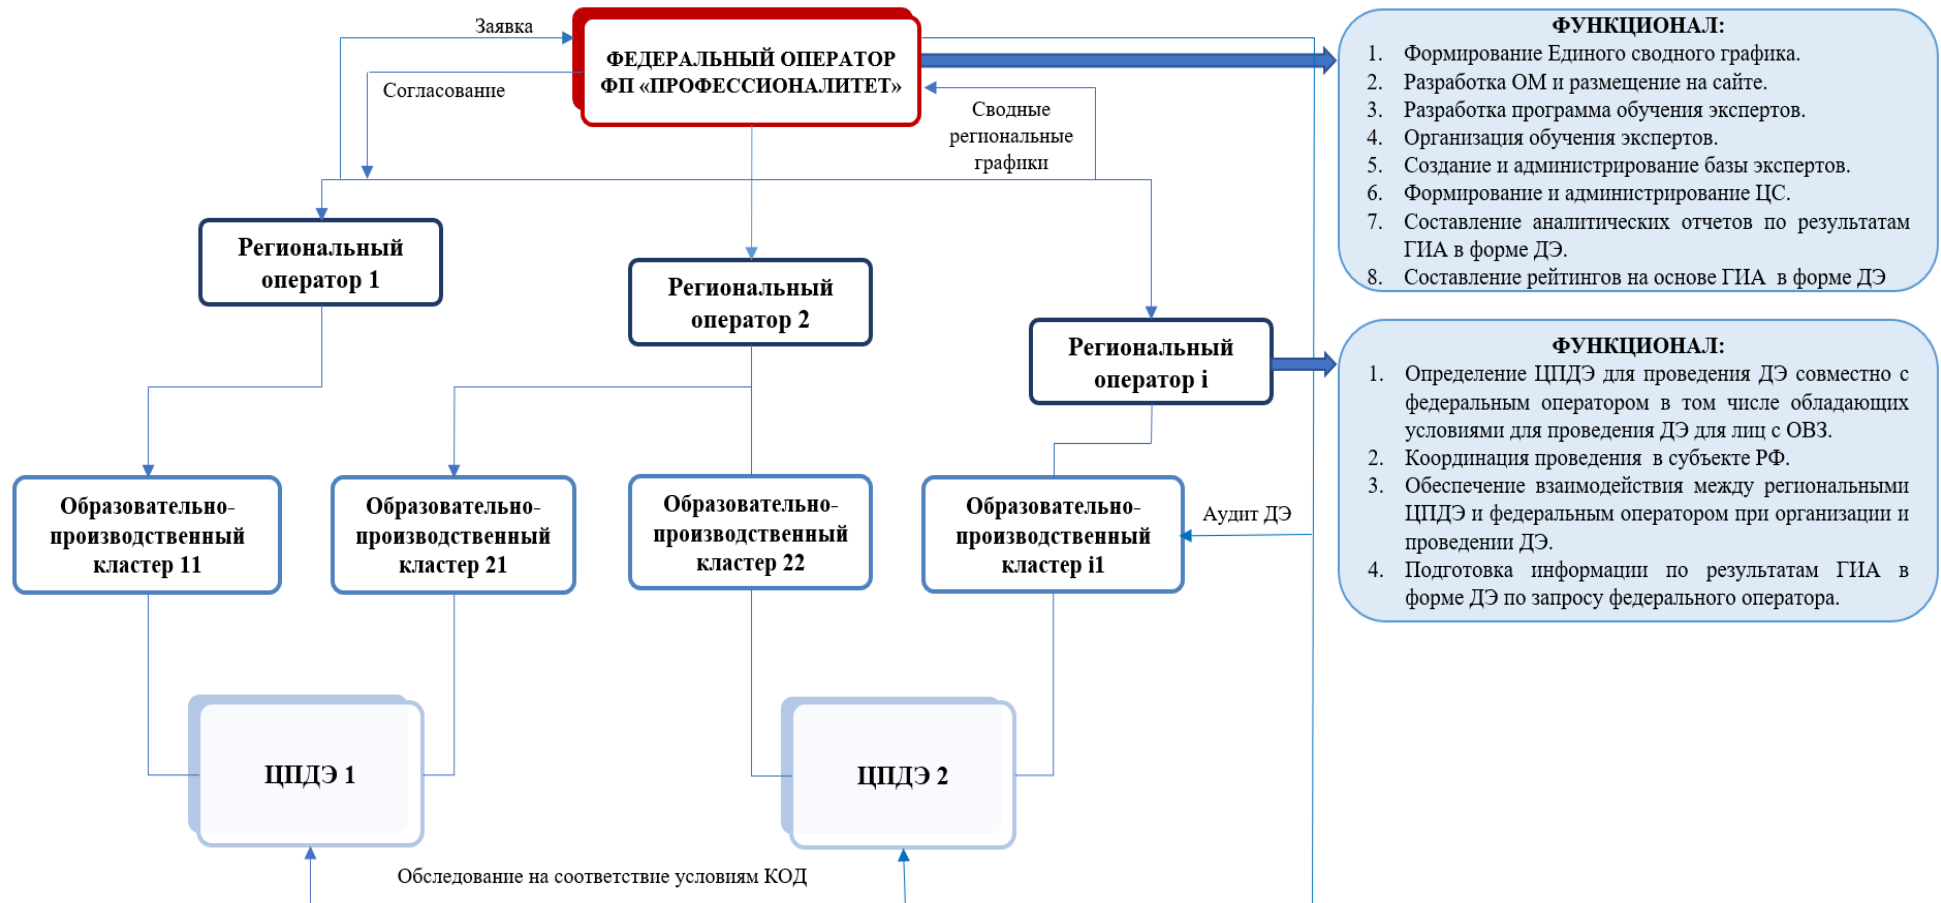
Заявка

ФЕДЕРАЛЬНЫЙ ОПЕРАТОР ФП «ПРОФЕССИОНАЛИТЕТ»

Согласование

Сводные региональные графики

ФУНКЦИОНАЛ:
1. Формирование Единого сводного графика.
2. Разработка ОМ и размещение на сайте.
3. Разработка программа обучения экспертов.
4. Организация обучения экспертов.
5. Создание и администрирование базы экспертов.
6. Формирование и администрирование ЦС.
7. Составление аналитических отчетов по результатам ГИА в форме ДЭ.
8. Составление рейтингов на основе ГИА в форме ДЭ

Региональный оператор 1

Региональный оператор 2

Региональный оператор i

ФУНКЦИОНАЛ:
1. Определение ЦПДЭ для проведения ДЭ совместно с федеральным оператором в том числе обладающих условиями для проведения ДЭ для лиц с ОВЗ.
2. Координация проведения в субъекте РФ.
3. Обеспечение взаимодействия между региональными ЦПДЭ и федеральным оператором при организации и проведении ДЭ.
4. Подготовка информации по результатам ГИА в форме ДЭ по запросу федерального оператора.

Образовательно-производственный кластер 11

Образовательно-производственный кластер 21

Образовательно-производственный кластер 22

Образовательно-производственный кластер i1

Аудит ДЭ

ЦПДЭ 1

ЦПДЭ 2

Обследование на соответствие условиям КОД